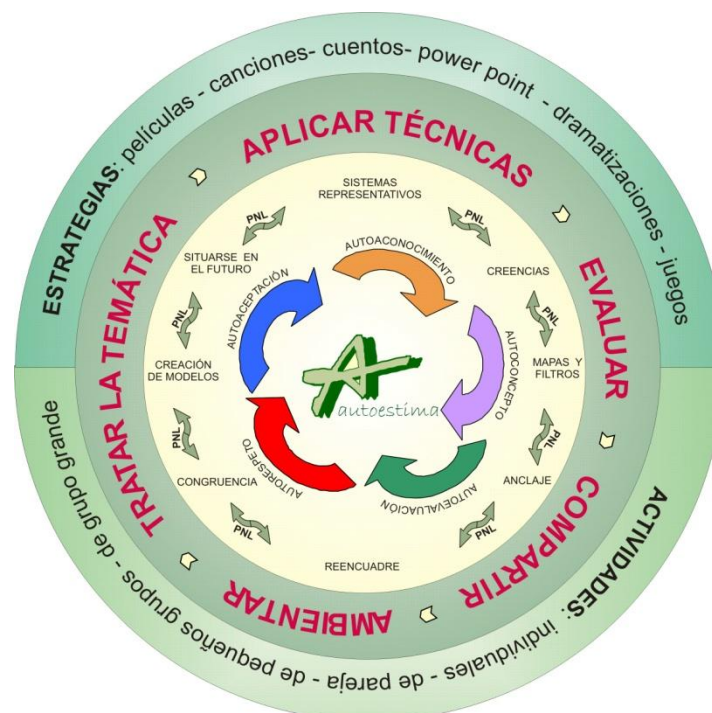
ESTRATEGIAS: películas - canciones- cuentos- power point - dramatizaciones - juegos

ACTIVIDADES: individuales - de pareja - de pequeños grupos - de grupo grande

APLICAR TÉCNICAS

EVALUAR

COMPARTIR

AMBIENTAR

TRATAR LA TEMÁTICA

SISTEMAS REPRESENTATIVOS

PNL

CREENCIAS

PNL

MAPAS Y FILTROS

PNL

ANCLAJE

PNL

REENCUADRE

PNL

CONGRUENCIA

PNL

CREACIÓN DE MODELOS

PNL

SITUARSE EN EL FUTURO

PNL

AUTOACONOCIMIENTO

AUTOCONCEPTO

AUTOEVALUACIÓN

AUTORESPETO

AUTOACEPTACIÓN

A
autoestima